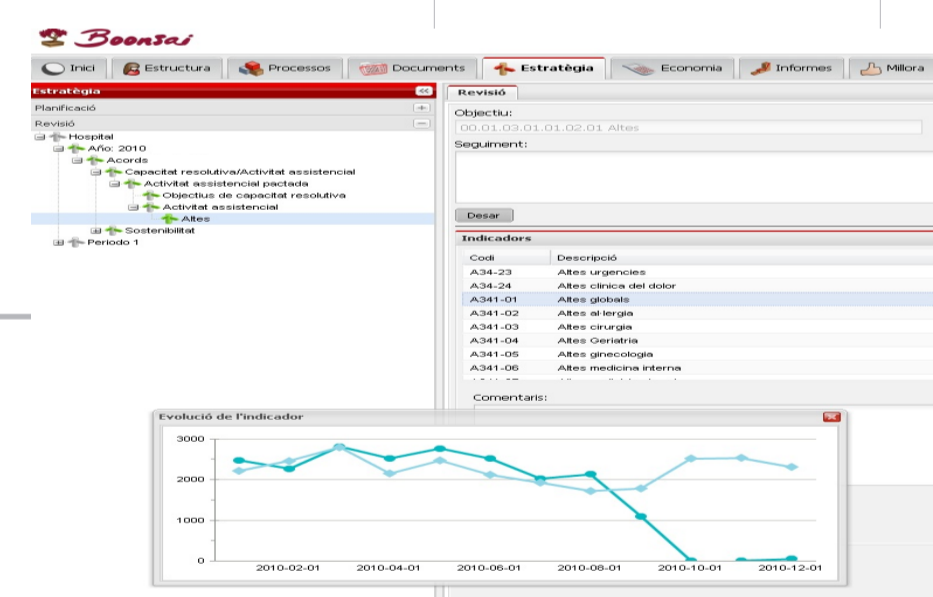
Boonsai

Inici | Estructura | Processos | Documents | Estratègia | Economia | Informes | Millora

Estratègia

Planificació

Revisió

Hospital
Año: 2010
Acords
Capacitat resolutiva/Activitat assistencial
Activitat assistencial pactada
Objectius de capacitat resolutiva
Activitat assistencial
Altes
Sostenibilitat
Periodo 1

Revisió

Objectiu:
00.01.03.01.01.02.01 Altes

Seguiment:

Desar

Indicadors

| Codi | Descripció |
|---|---|
| A34-23 | Altes urgencies |
| A34-24 | Altes clinica del dolor |
| A341-01 | Altes globals |
| A341-02 | Altes al·lergia |
| A341-03 | Altes cirurgia |
| A341-04 | Altes Geriatria |
| A341-05 | Altes ginecologia |
| A341-06 | Altes medicina interna |

Comentaris:

Evolució de l'indicador

3000
2000
1000
0
2010-02-01
2010-04-01
2010-06-01
2010-08-01
2010-10-01
2010-12-01